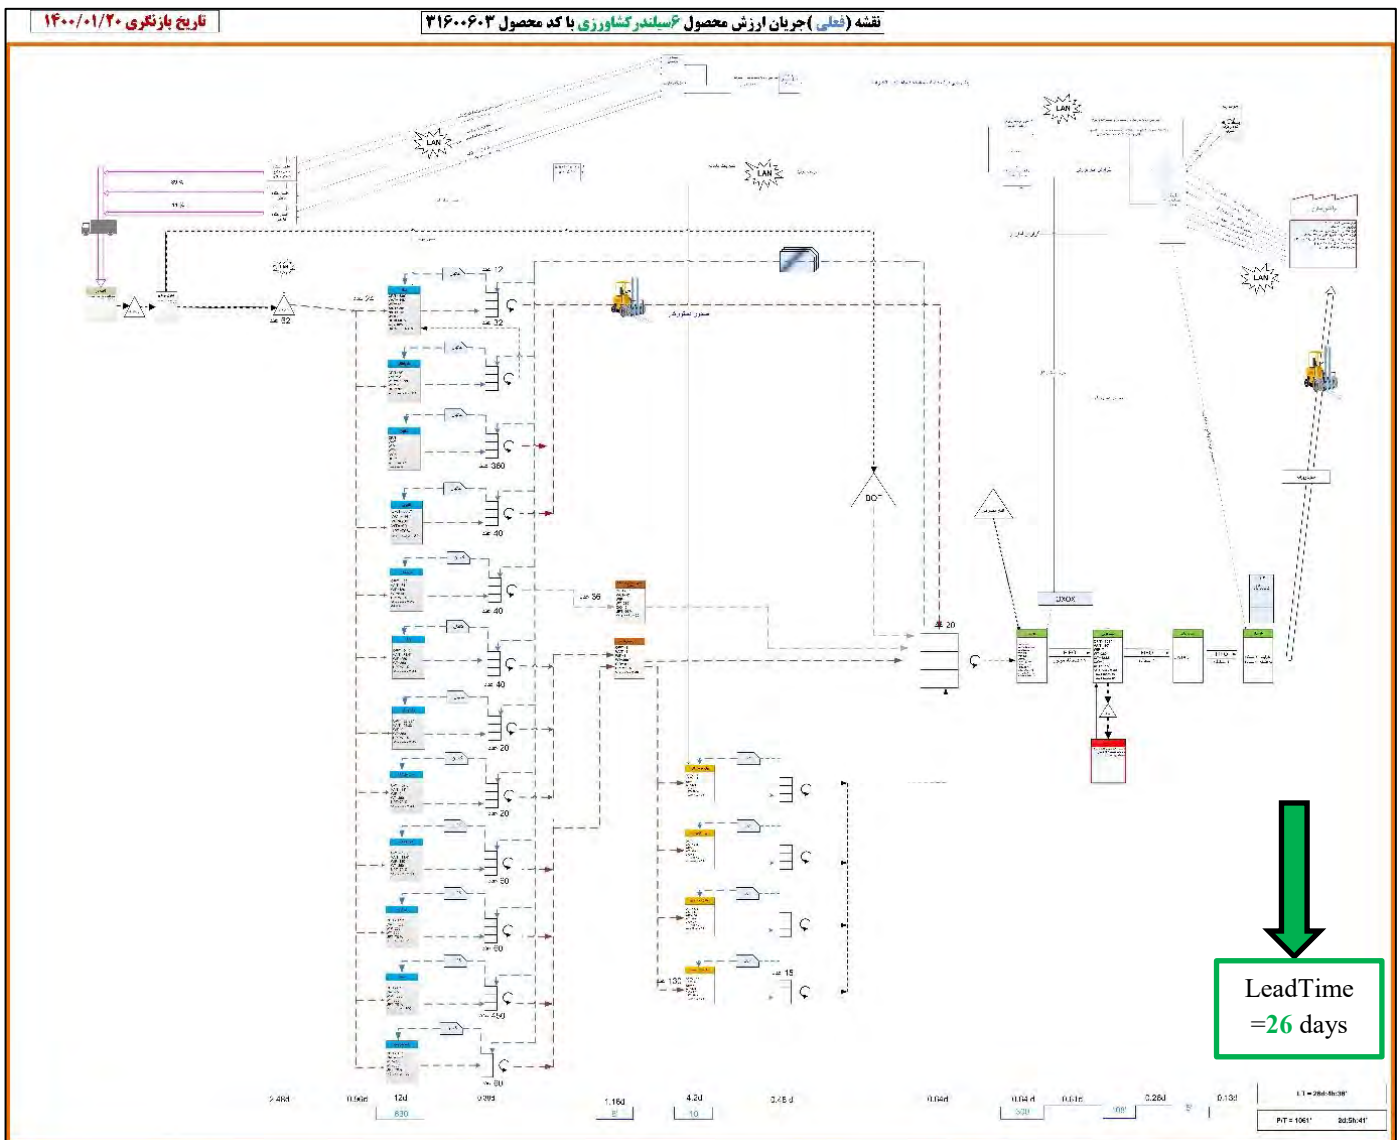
تاریخ بازنگری ۱۴۰۰/۰۱/۲۰

نقشه (فعلی) جریان ارزش محصول ۶سیلندرکشاورزی با کد محصول ۳۱۶۰۰۶۰۳

LAN

LAN

LAN

LAN

32

12

32

360

40

40

36

40

20

20

60

60

450

60

15

132

20

DOT

2.48d

0.56d

12d

830

1.16d

4.2d

10

0.04d

0.04 d

0.28d

0.13d

LeadTime =26 days

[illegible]